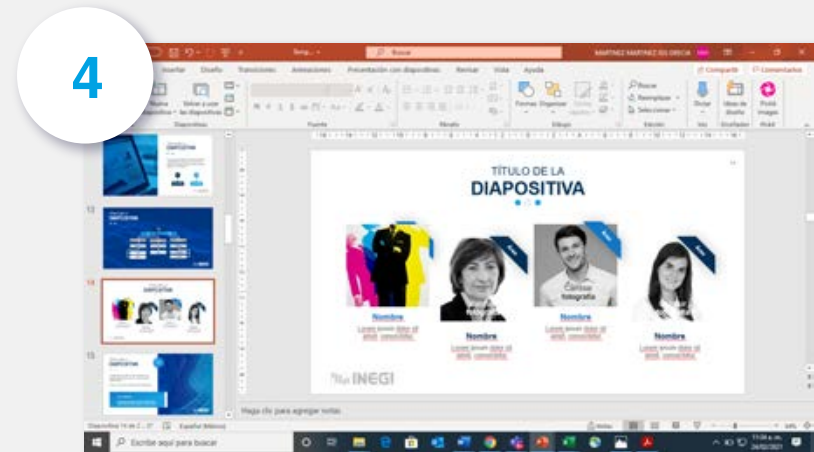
4

Buscar

MARTINEZ MARTINEZ EG ERICA

Insertar Diseño Transiciones Animaciones Presentación con diapositivas Revisar Vista Ayuda

Compartir Comentarios

Nueva diapositiva Volver a usar las diapositivas

Diapositivas Fuente Párrafo Dibujo Edición Voz Diseñador

Formas Organizar Estilos rápidos

Buscar Reemplazar Seleccionar

Dictar Ideas de diseño Pedir imagen

TÍTULO DE LA
DIAPOSITIVA

Nombre
Lorem ipsum dolor sit amet, consectetur.

Nombre
Lorem ipsum dolor sit amet, consectetur.

Cambiar fotografía

Nombre
Lorem ipsum dolor sit amet, consectetur.

Nombre
Lorem ipsum dolor sit amet, consectetur.

INEGI

Haga clic para agregar notas

Diapositiva 14 de 27 Español (México)

Notas

Escribe aquí para buscar

24/02/2021